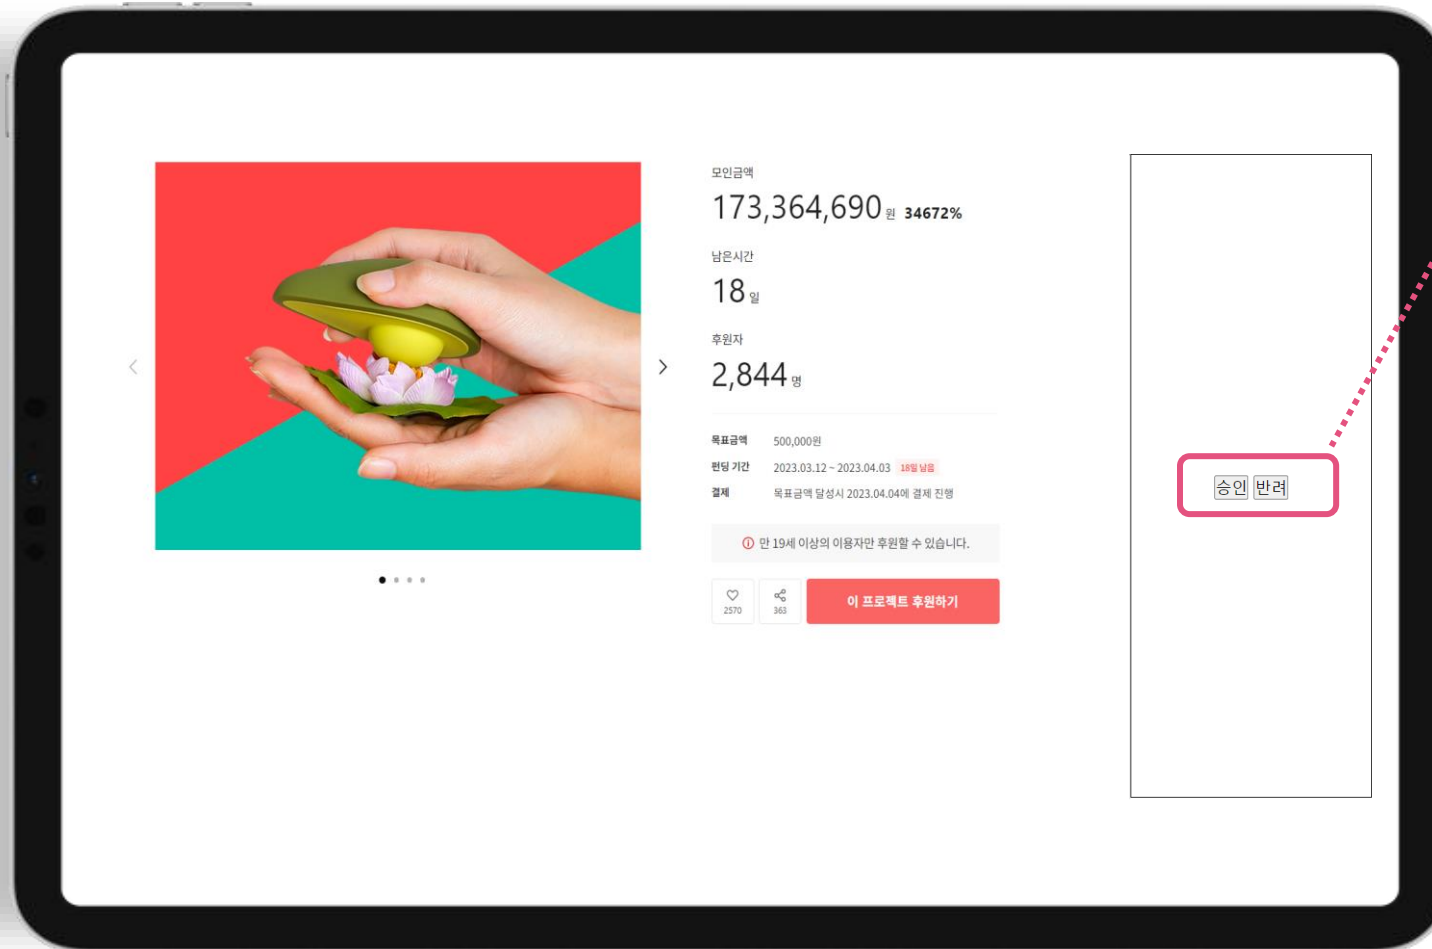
모인금액
173,364,690 원 34672%

남은시간
18 일

후원자
2,844 명

| 목표금액 | 500,000원 |
|---|---|
| 펀딩 기간 | 2023.03.12 ~ 2023.04.03 18일 남음 |
| 결제 | 목표금액 달성시 2023.04.04에 결제 진행 |

ⓘ 만 19세 이상의 이용자만 후원할 수 있습니다.

2570
363
이 프로젝트 후원하기

승인 반려